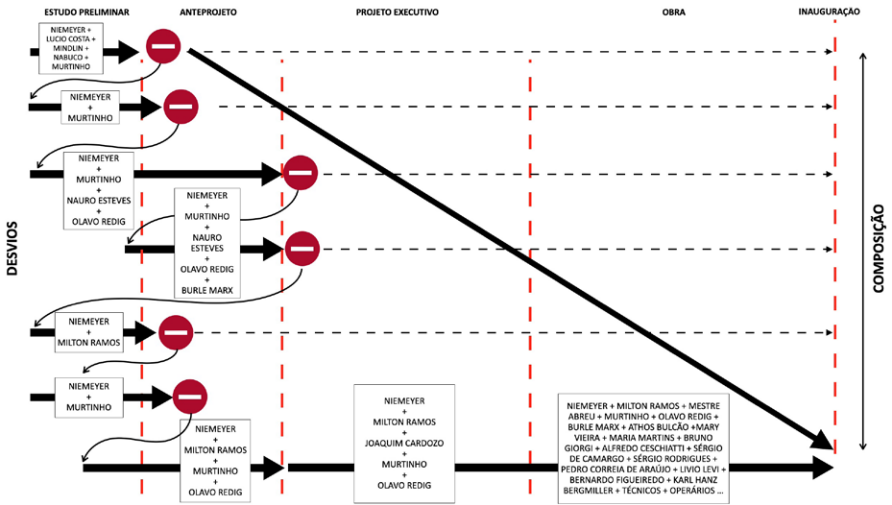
ESTUDO PRELIMINAR

ANTEPROJETO

PROJETO EXECUTIVO

OBRA

INAUGURAÇÃO

DESVIOS

COMPOSIÇÃO

NIEMEYER + LUCIO COSTA + MINDLIN + NABUCO + MURTINHO

NIEMEYER + MURTINHO

NIEMEYER + MURTINHO + NAURO ESTEVES + OLAVO REDIG

NIEMEYER + MURTINHO + NAURO ESTEVES + OLAVO REDIG + BURLE MARX

NIEMEYER + MILTON RAMOS

NIEMEYER + MURTINHO

NIEMEYER + MILTON RAMOS + MURTINHO + OLAVO REDIG

NIEMEYER + MILTON RAMOS + JOAQUIM CARDOZO + MURTINHO + OLAVO REDIG

NIEMEYER + MILTON RAMOS + MESTRE ABREU + MURTINHO + OLAVO REDIG + BURLE MARX + ATHOS BULCÃO +MARY VIEIRA + MARIA MARTINS + BRUNO GIORGI + ALFREDO CESCHIATTI + SÉRGIO DE CAMARGO + SÉRGIO RODRIGUES + PEDRO CORREIA DE ARAÚJO + LIVIO LEVI + BERNARDO FIGUEIREDO + KARL HANZ BERGMILLER + TÉCNICOS + OPERÁRIOS ...